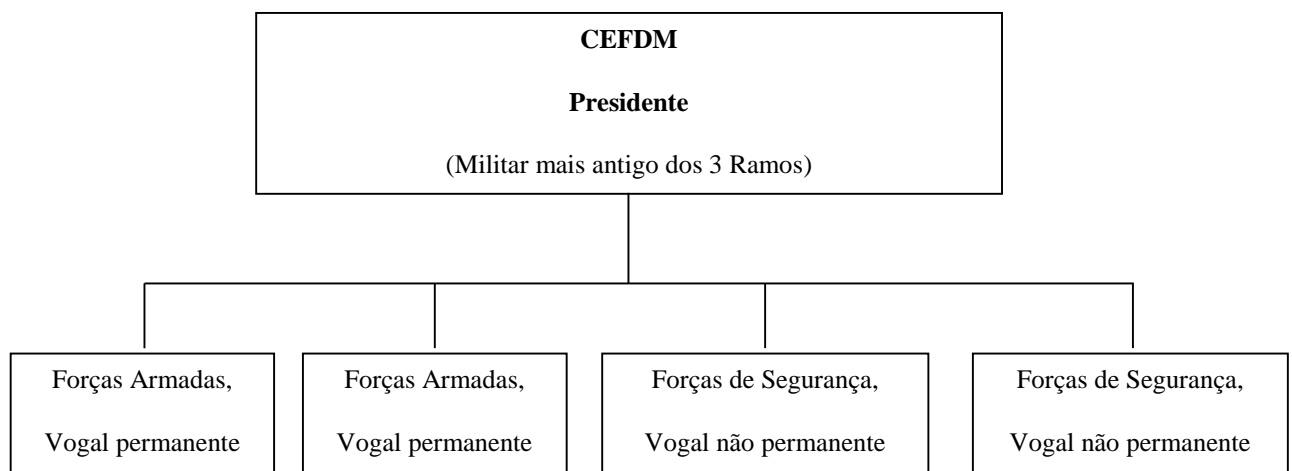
CEFDM

Presidente

(Militar mais antigo dos 3 Ramos)

Forças Armadas,

Vogal permanente

Forças Armadas,

Vogal permanente

Forças de Segurança,

Vogal não permanente

Forças de Segurança,

Vogal não permanente